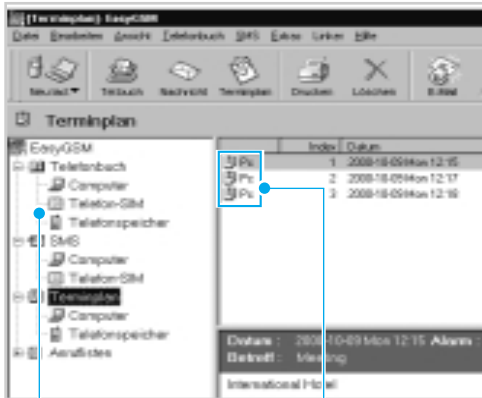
[Terminplan] EasyGSM

Datei Bearbeiten Ansicht Telefonbuch SMS Extras Links Hilfe

Neu/Ied Telbuch Nachricht Terminplan Drucken Löschen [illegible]

Terminplan

EasyGSM
Telefonbuch
Computer
Telefon-SIM
Telefonspeicher
SMS
Computer
Telefon-SIM
Terminplan
Computer
Telefonspeicher
Anruflisten

| | Index | Datum |
|---|---|---|
| Pr | 1 | 2008-10-09 Mon 12:15 |
| Pr | 2 | 2008-10-09 Mon 12:17 |
| Pr | 3 | 2008-10-09 Mon 12:19 |

Datum : 2008-10-09 Mon 12:15 Alarm :
Betreff : Meeting

International Hotel